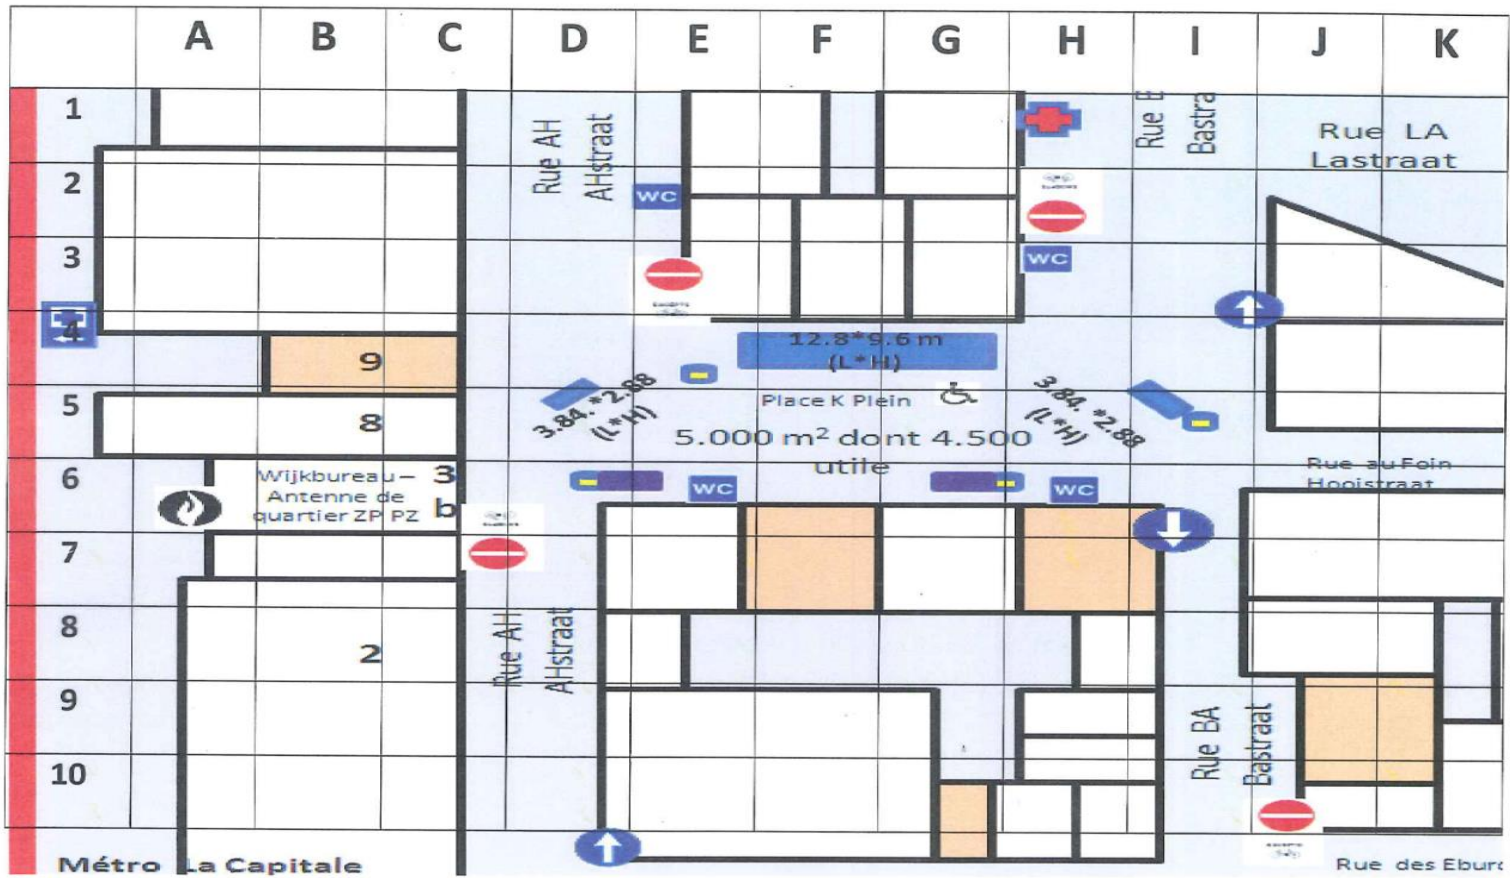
A B C D E F G H I J K

1
2
3
4
5
6
7
8
9
10

Rue AH AHstraat

Rue E Bastra

Rue LA Lastraat

WC

WC

12.8*9.6 m (L*H)

9

8

3.84.*2.88 (L*H)

Place K Plein

3.84.*2.88 (L*H)

5.000 m² dont 4.500 utile

Wijkbureau – Antenne de quartier ZP PZ

3 b

WC

WC

Rue au Foin Hooistraat

2

Rue AH AHstraat

Rue BA Bastraat

Métro La Capitale

Rue des Ebur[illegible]